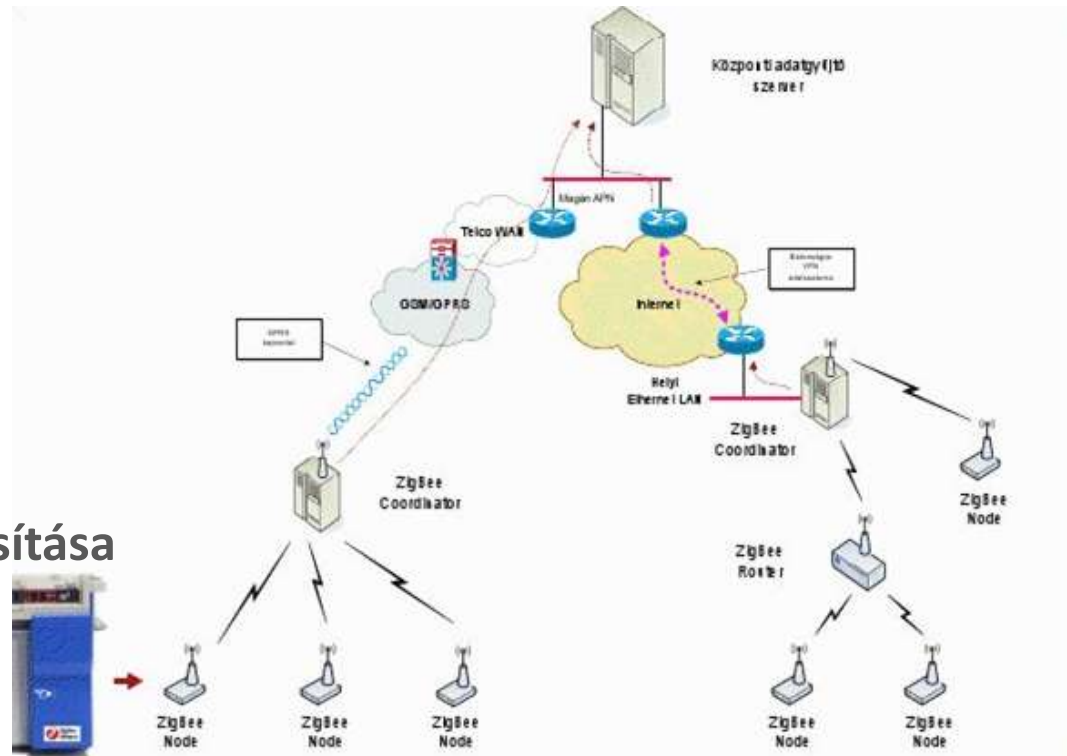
Központi adatgyűjtő szerver

Magán APN

Telco WAN

GSM/GPRS

Internet

GPRS kapcsolat

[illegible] VPN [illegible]

Helyi Ethernet LAN

ZigBee Coordinator

ZigBee Coordinator

ZigBee Node

ZigBee Router

sítása

ZigBee Node

ZigBee Node

ZigBee Node

ZigBee Node

ZigBee Node